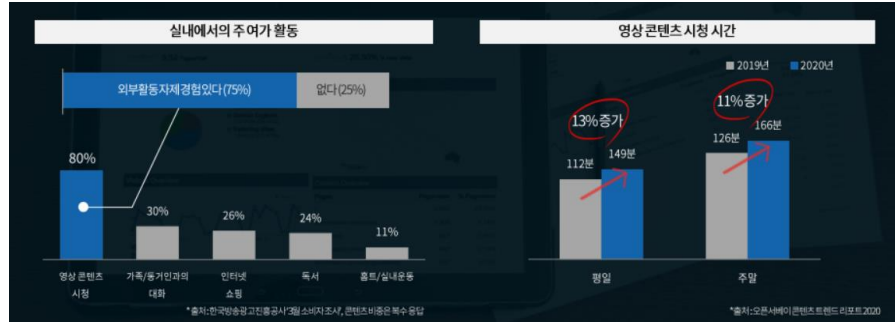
실내에서의 주 여가 활동

외부활동자제경험있다(75%)

없다(25%)

80%

30%

26%

24%

11%

영상 콘텐츠 시청

가족/동거인과의 대화

인터넷 쇼핑

독서

홈트/실내운동

*출처:한국방송광고진흥공사「3월 소비자조사」, 콘텐츠비중은 복수 응답

영상 콘텐츠 시청 시간

2019년

2020년

13%증가

11%증가

112분

149분

126분

166분

평일

주말

*출처:오픈서베이 콘텐츠 트렌드 리포트2020